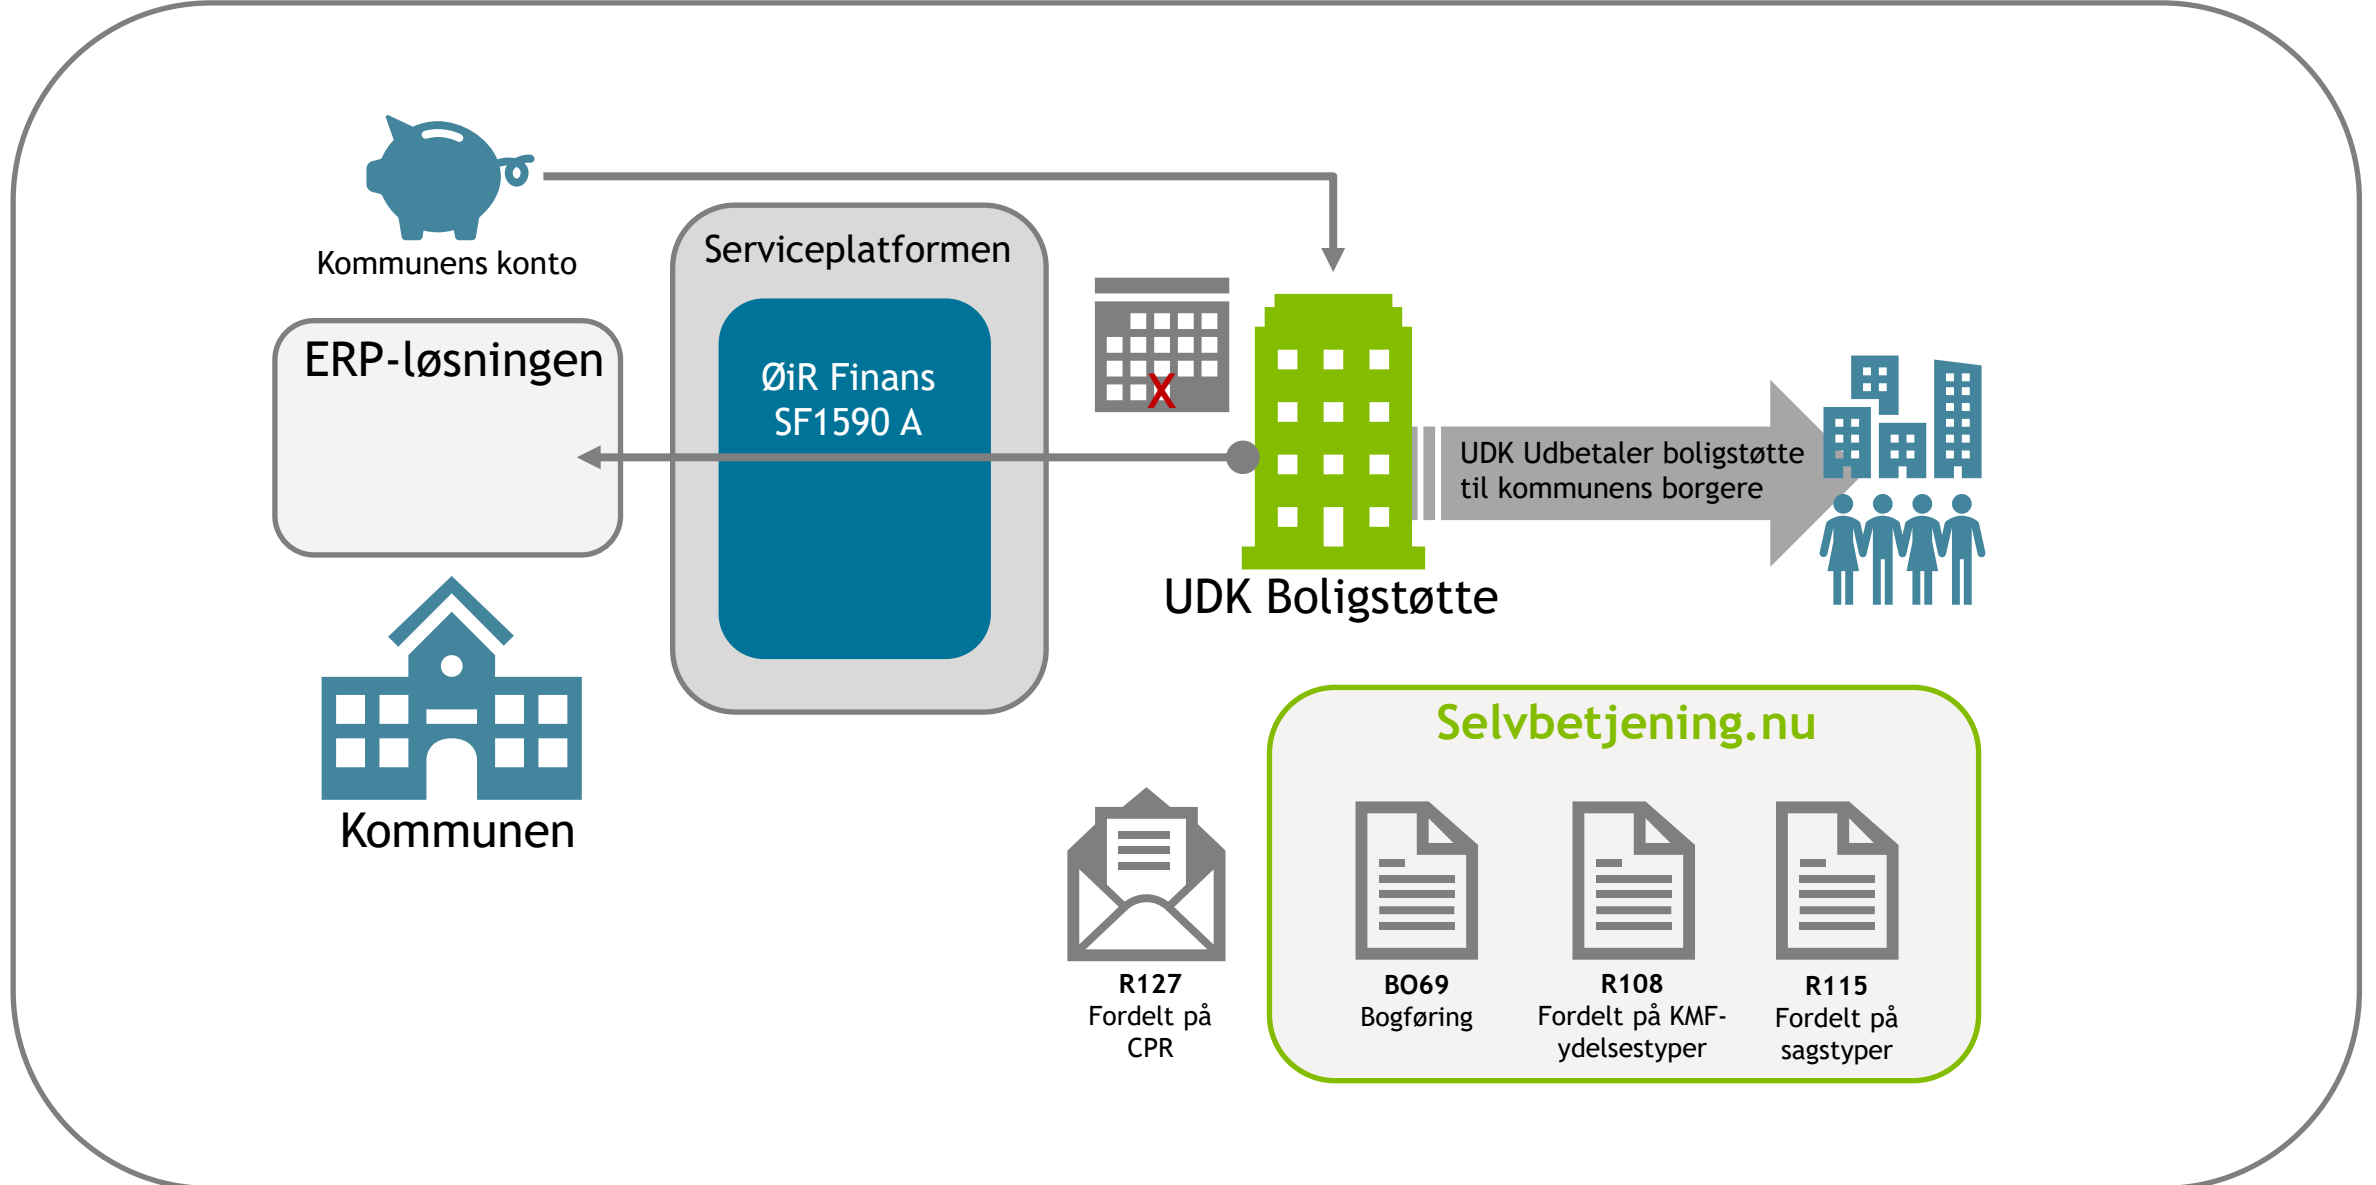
Kommunens konto

Serviceplatformen

ØiR Finans
SF1590 A

ERP-løsningen

X

UDK Udbetaler boligstøtte til kommunens borgere

UDK Boligstøtte

Kommunen

Selvbetjening.nu

R127
Fordelt på CPR

BO69
Bogføring

R108
Fordelt på KMF-ydelsestyper

R115
Fordelt på sagstyper